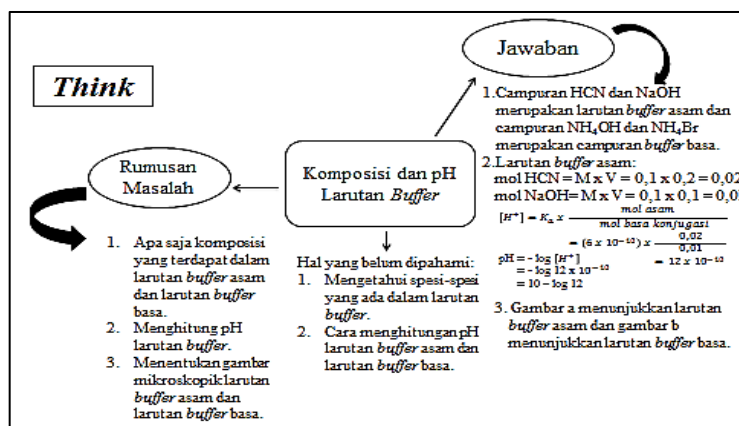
Think

Rumusan Masalah

1. Apa saja komposisi yang terdapat dalam larutan *buffer* asam dan larutan *buffer* basa.
2. Menghitung pH larutan *buffer*.
3. Menentukan gambar mikroskopik larutan *buffer* asam dan larutan *buffer* basa.

Komposisi dan pH Larutan *Buffer*

Hal yang belum dipahami:
1. Mengetahui spesi-spesi yang ada dalam larutan *buffer*.
2. Cara menghitungan pH larutan *buffer* asam dan larutan *buffer* basa.

Jawaban

1. Campuran HCN dan NaOH merupakan larutan *buffer* asam dan campuran $NH_4OH$ dan $NH_4Br$ merupakan campuran *buffer* basa.
2. Larutan *buffer* asam:
mol HCN = M x V = 0,1 x 0,2 = 0,02
mol NaOH = M x V = 0,1 x 0,1 = 0,0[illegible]
$[H^+] = K_a x \frac{mol\ asam}{mol\ basa\ konjugasi}$
$= (6 x 10^{-10}) x \frac{0,02}{0,01}$
$= 12 x 10^{-10}$
pH = - log $[H^+]$
= - log 12 x $10^{-10}$
= 10 - log 12
3. Gambar a menunjukkan larutan *buffer* asam dan gambar b menunjukkan larutan *buffer* basa.